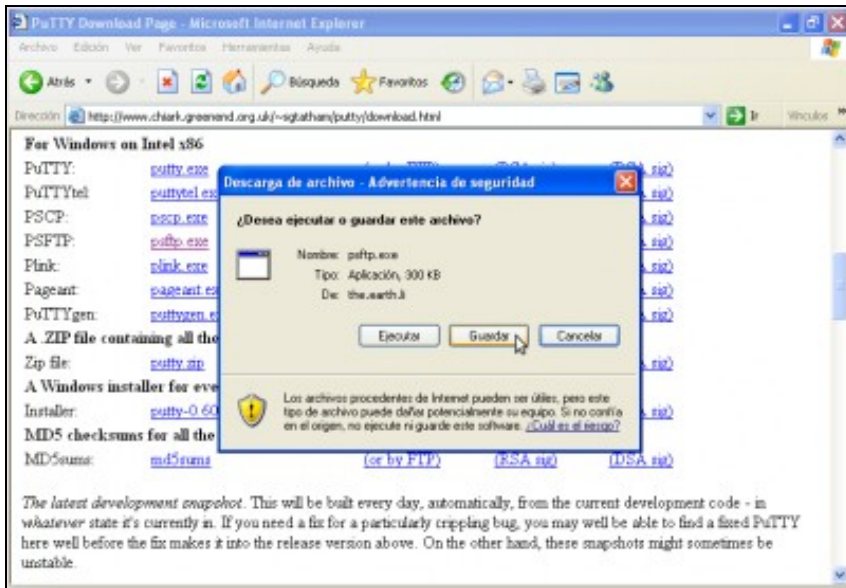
PuTTY Download Page - Microsoft Internet Explorer

Archivo Edición Ver Favoritos Herramientas Ayuda

Atrás Búsqueda Favoritos

Dirección http://www.chiark.greenend.org.uk/~sgtatham/putty/download.html Ir Vínculos

For Windows on Intel x86

PuTTY: putty.exe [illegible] sig)

PuTTYtel: puttytel.exe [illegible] sig)

PSCP: pscp.exe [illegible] sig)

PSFTP: psftp.exe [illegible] sig)

Plink: plink.exe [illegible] sig)

Pageant: pageant.exe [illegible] sig)

PuTTYgen: puttygen.exe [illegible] sig)

A .ZIP file containing all the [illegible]

Zip file: putty.zip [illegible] sig)

A Windows installer for eve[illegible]

Installer: putty-0.60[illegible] sig)

MD5 checksums for all the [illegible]

MD5sums: md5sums (or by FTP) (RSA sig) (DSA sig)

Descarga de archivo - Advertencia de seguridad

¿Desea ejecutar o guardar este archivo?

Nombre: psftp.exe

Tipo: Aplicación, 300 KB

De: the.earth.li

Ejecutar Guardar Cancelar

Los archivos procedentes de Internet pueden ser útiles, pero este tipo de archivo puede dañar potencialmente su equipo. Si no confía en el origen, no ejecute ni guarde este software. ¿Cuál es el riesgo?

The latest development snapshot. This will be built every day, automatically, from the current development code - in whatever state it's currently in. If you need a fix for a particularly crippling bug, you may well be able to find a fixed PuTTY here well before the fix makes it into the release version above. On the other hand, these snapshots might sometimes be unstable.